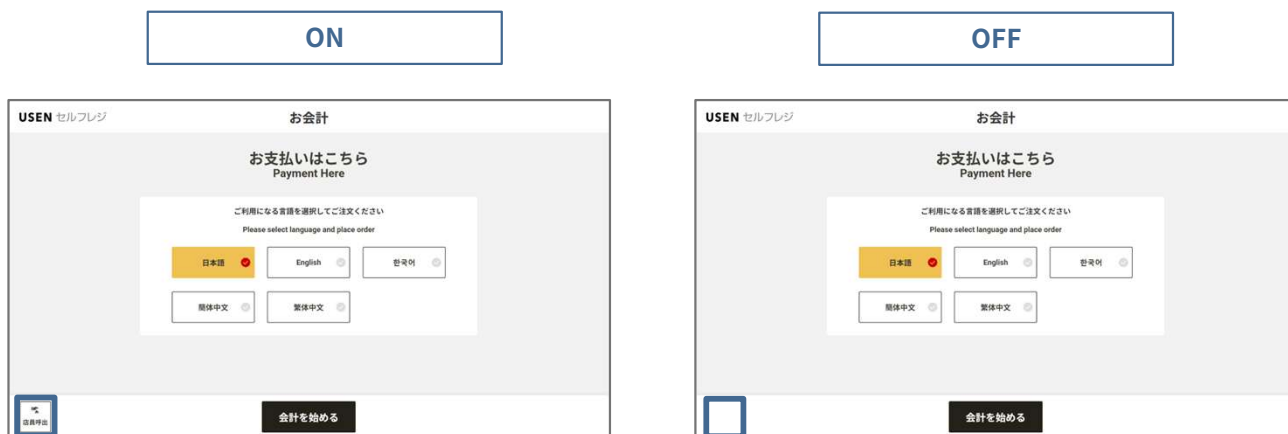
ON

USEN セルフレジ

お会計

お支払いはこちら
Payment Here

ご利用になる言語を選択してご注文ください
Please select language and place order

日本語

English

한국어

簡体中文

繁体中文

店員呼出

会計を始める

OFF

USEN セルフレジ

お会計

お支払いはこちら
Payment Here

ご利用になる言語を選択してご注文ください
Please select language and place order

日本語

English

한국어

簡体中文

繁体中文

会計を始める